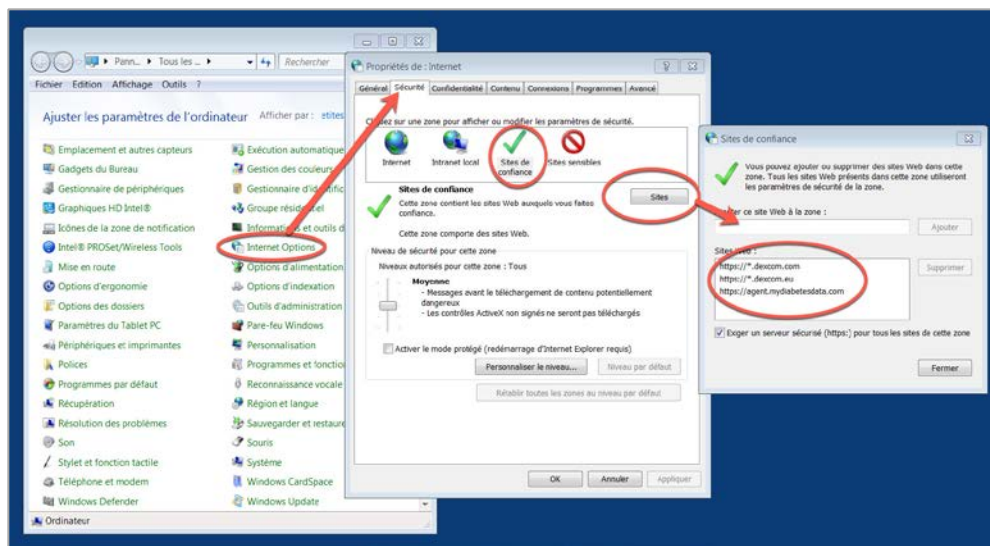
Pann... ▸ Tous les ... ▸
Rechercher
Fichier Edition Affichage Outils ?
Ajuster les paramètres de l'ordinateur
Afficher par : etites
Emplacement et autres capteurs
Gadgets du Bureau
Gestionnaire de périphériques
Graphiques HD Intel®
Icônes de la zone de notification
Intel® PROSet/Wireless Tools
Mise en route
Options d'ergonomie
Options des dossiers
Paramètres du Tablet PC
Périphériques et imprimantes
Polices
Programmes par défaut
Récupération
Résolution des problèmes
Son
Stylet et fonction tactile
Téléphone et modem
Windows Defender
Exécution automatique
Gestion des couleurs
Gestionnaire d'id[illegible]
Groupe résid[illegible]
Informat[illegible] et outils d
Internet Options
Options d'alimentation
Options d'indexation
Outils d'administration
Pare-feu Windows
Personnalisation
Programmes et fonctio
Reconnaissance vocale
Région et langue
Sauvegarder et restaure
Souris
Système
Windows CardSpace
Windows Update
Ordinateur

Propriétés de : Internet
Général Sécurité Confidentialité Contenu Connexions Programmes Avancé
C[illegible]z sur une zone pour afficher ou modifier les paramètres de sécurité.
Internet Intranet local Sites de confiance Sites sensibles
Sites de confiance
Cette zone contient les sites Web auxquels vous faites confiance.
Sites
Cette zone comporte des sites Web.
Niveau de sécurité pour cette zone
Niveaux autorisés pour cette zone : Tous
Moyenne
- Messages avant le téléchargement de contenu potentiellement dangereux
- Les contrôles ActiveX non signés ne seront pas téléchargés
Activer le mode protégé (redémarrage d'Internet Explorer requis)
Personnaliser le niveau... Niveau par défaut
Rétablir toutes les zones au niveau par défaut
OK Annuler Appliquer

Sites de confiance
Vous pouvez ajouter ou supprimer des sites Web dans cette zone. Tous les sites Web présents dans cette zone utiliseront les paramètres de sécurité de la zone.
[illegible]ter ce site Web à la zone :
Ajouter
Sites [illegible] :
https://*.dexcom.com
https://*.dexcom.eu
https://agent.mydiabetesdata.com
Supprimer
Exiger un serveur sécurisé (https:) pour tous les sites de cette zone
Fermer